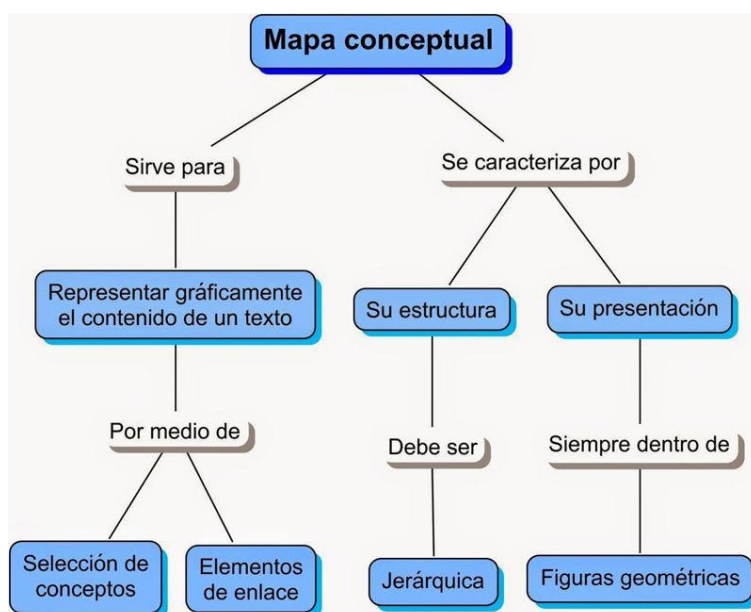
Mapa conceptual

Sirve para

Representar gráficamente el contenido de un texto

Por medio de

Selección de conceptos

Elementos de enlace

Se caracteriza por

Su estructura

Debe ser

Jerárquica

Su presentación

Siempre dentro de

Figuras geométricas